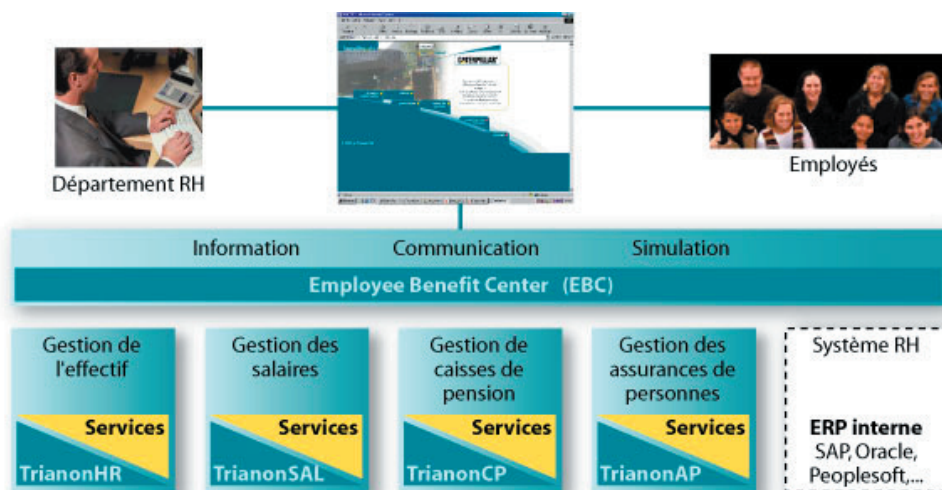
Département RH

Employés

Information Communication Simulation

Employee Benefit Center (EBC)

Gestion de l'effectif
Services
TrianonHR

Gestion des salaires
Services
TrianonSAL

Gestion de caisses de pension
Services
TrianonCP

Gestion des assurances de personnes
Services
TrianonAP

Système RH
**ERP interne**
SAP, Oracle, Peoplesoft,...